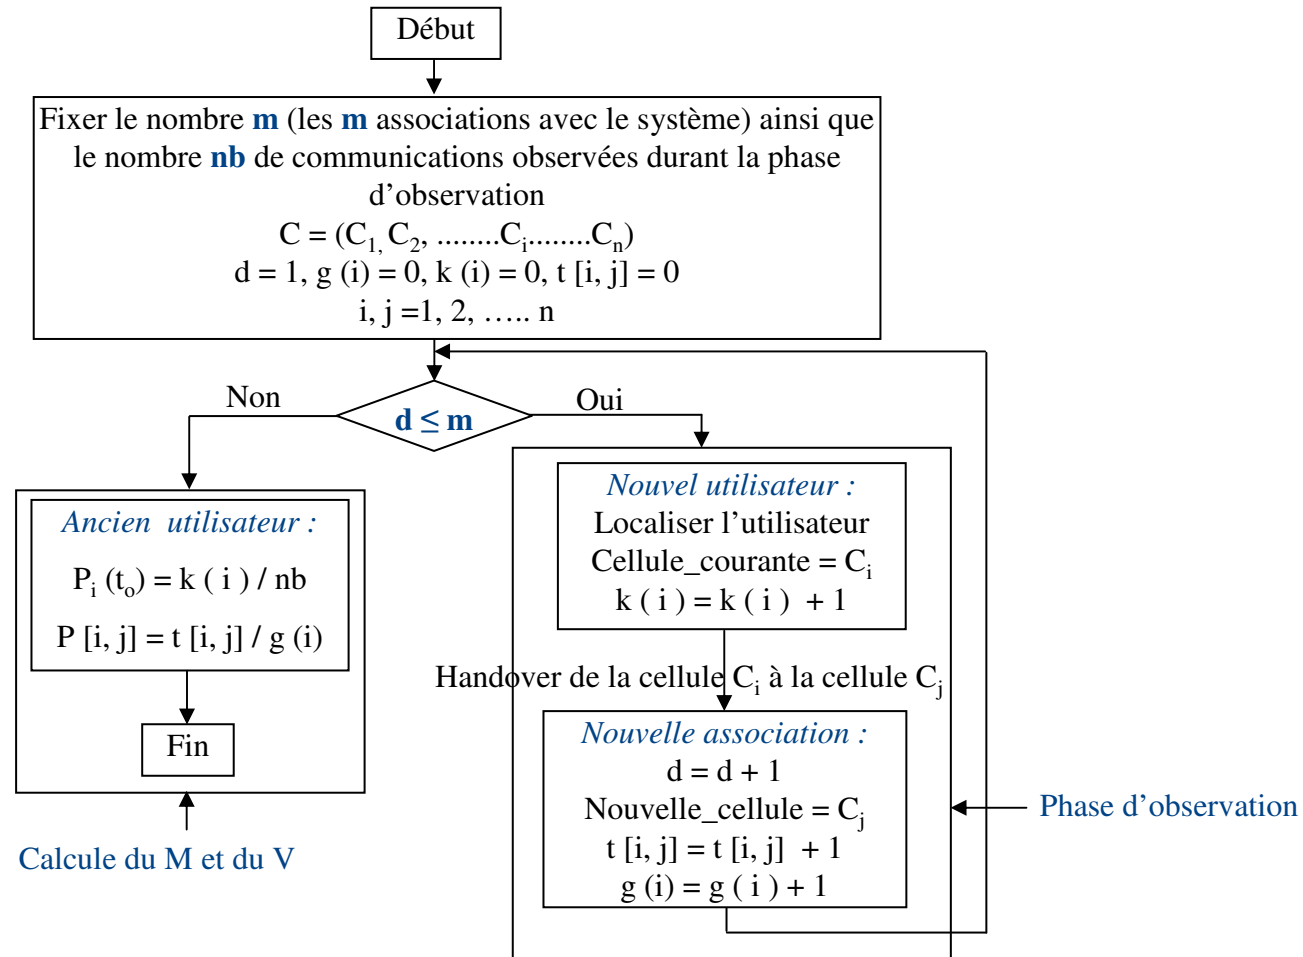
Début

Fixer le nombre **m** (les **m** associations avec le système) ainsi que le nombre **nb** de communications observées durant la phase d'observation
C = ($C_{1,}$ $C_2$, ........$C_i$........$C_n$)
d = 1, g (i) = 0, k (i) = 0, t [i, j] = 0
i, j =1, 2, ….. n

Non

**d ≤ m**

Oui

*Ancien utilisateur :*
$P_i$ ($t_o$) = k ( i ) / nb
P [i, j] = t [i, j] / g (i)

Fin

Calcule du M et du V

*Nouvel utilisateur :*
Localiser l'utilisateur
Cellule_courante = $C_i$
k ( i ) = k ( i ) + 1

Handover de la cellule $C_i$ à la cellule $C_j$

*Nouvelle association :*
d = d + 1
Nouvelle_cellule = $C_j$
t [i, j] = t [i, j] + 1
g (i) = g ( i ) + 1

Phase d'observation